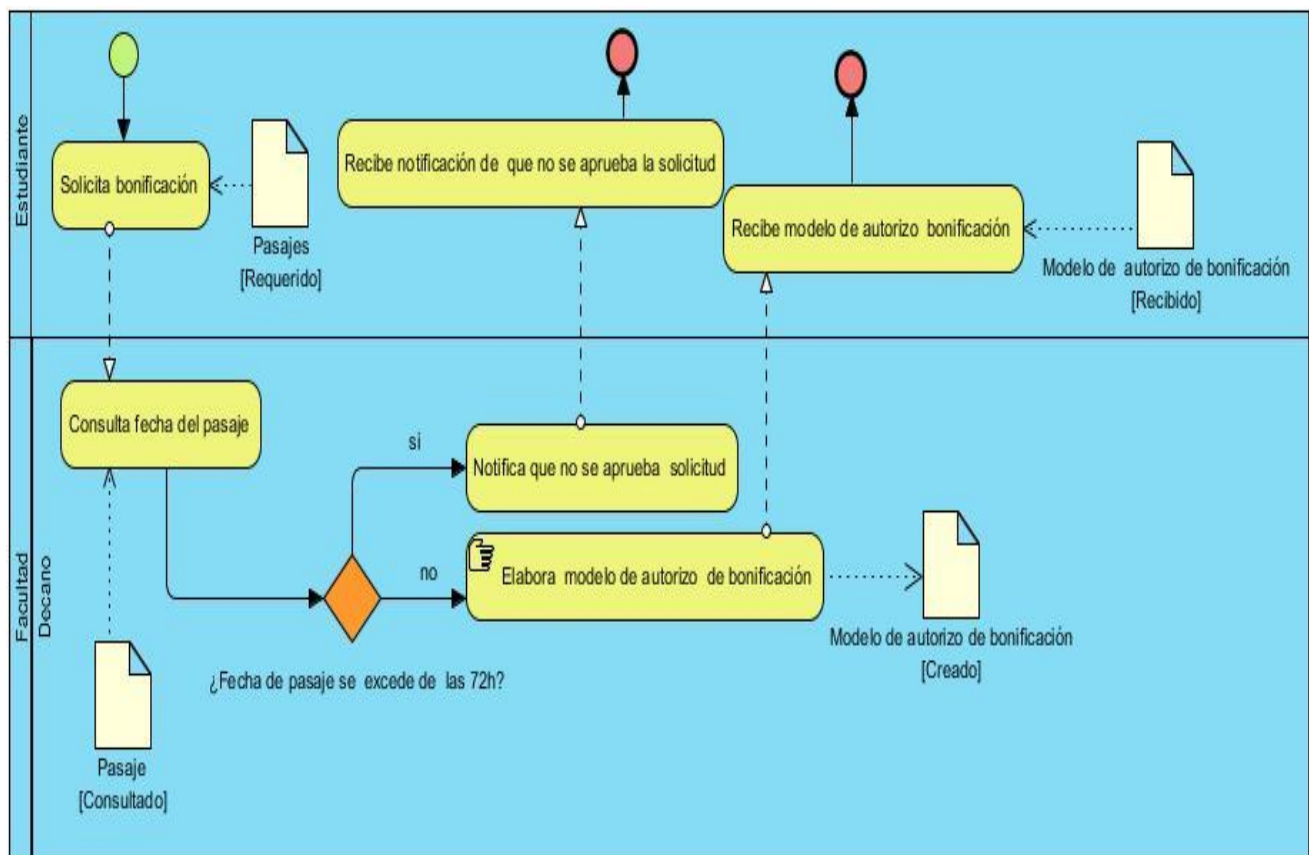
Estudiante

Solicita bonificación

Pasajes
[Requerido]

Recibe notificación de que no se aprueba la solicitud

Recibe modelo de autorizo bonificación

Modelo de autorizo de bonificación
[Recibido]

Facultad
Decano

Consulta fecha del pasaje

si

Notifica que no se aprueba solicitud

no

Elabora modelo de autorizo de bonificación

Modelo de autorizo de bonificación
[Creado]

¿Fecha de pasaje se excede de las 72h?

Pasaje
[Consultado]